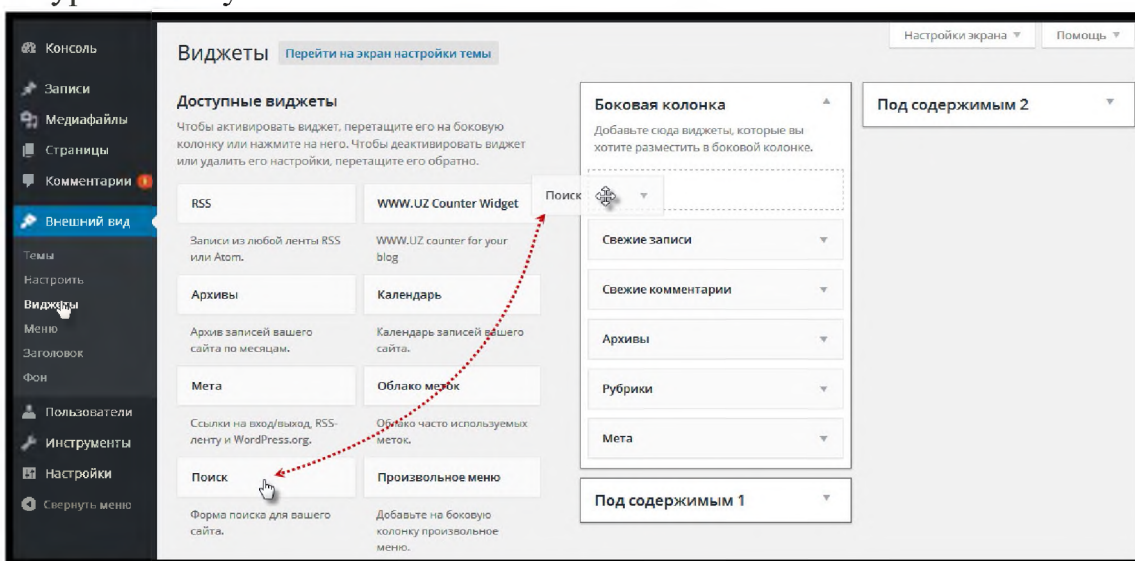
Консоль
Записи
Медиафайлы
Страницы
Комментарии
Внешний вид
Темы
Настроить
Виджеты
Меню
Заголовок
Фон
Пользователи
Инструменты
Настройки
Свернуть меню

Виджеты Перейти на экран настройки темы

Настройки экрана ▼ Помощь ▼

Доступные виджеты
Чтобы активировать виджет, перетащите его на боковую колонку или нажмите на него. Чтобы деактивировать виджет или удалить его настройки, перетащите его обратно.

RSS
Записи из любой ленты RSS или Atom.

WWW.UZ Counter Widget
WWW.UZ counter for your blog

Архивы
Архив записей вашего сайта по месяцам.

Календарь
Календарь записей вашего сайта.

Мета
Ссылки на вход/выход, RSS-ленту и WordPress.org.

Облако меток
Облако часто используемых меток.

Поиск
Форма поиска для вашего сайта.

Произвольное меню
Добавьте на боковую колонку произвольное меню.

Боковая колонка
Добавьте сюда виджеты, которые вы хотите разместить в боковой колонке.

Поиск

Свежие записи
Свежие комментарии
Архивы
Рубрики
Мета

Под содержимым 1

Под содержимым 2